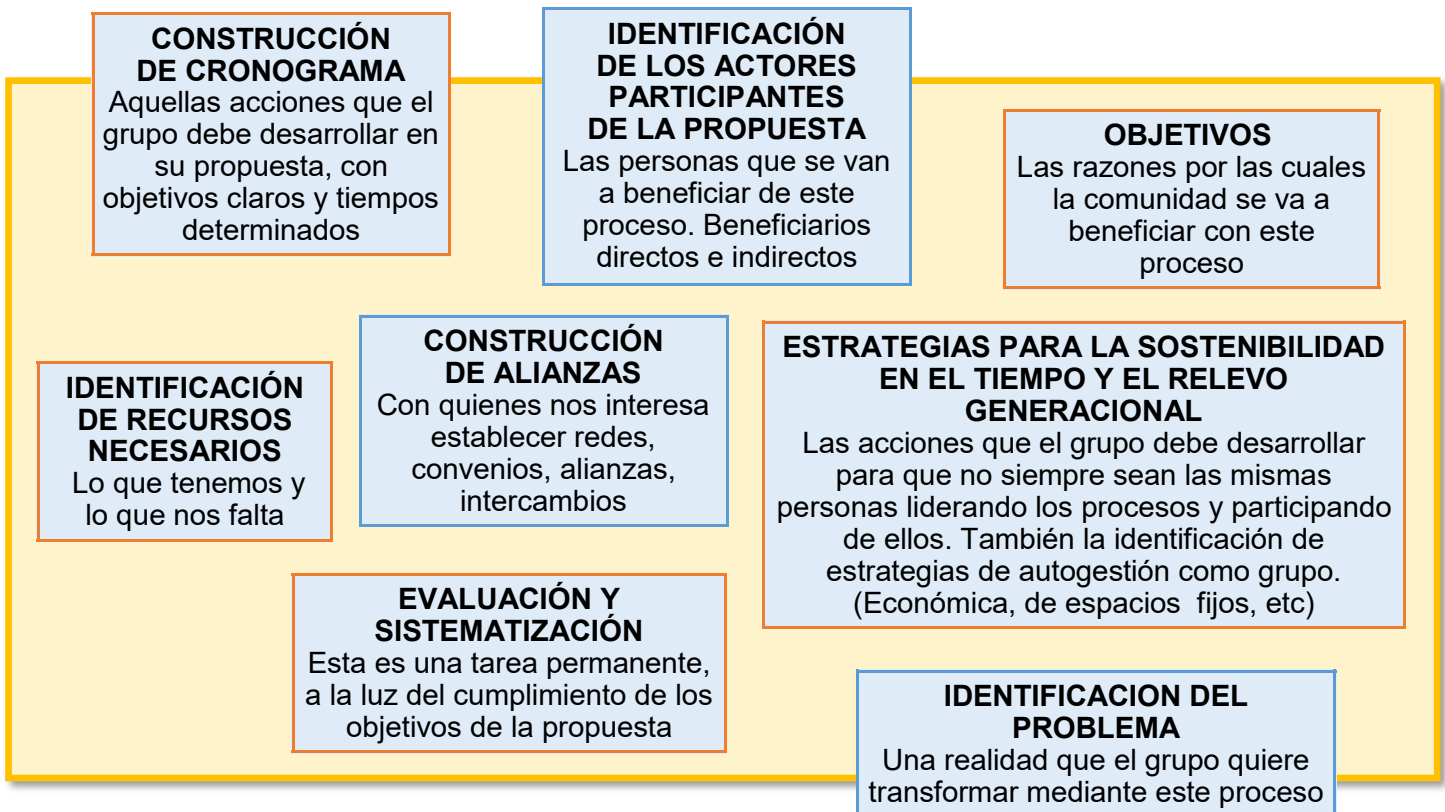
CONSTRUCCIÓN DE CRONOGRAMA
Aquellas acciones que el grupo debe desarrollar en su propuesta, con objetivos claros y tiempos determinados

IDENTIFICACIÓN DE LOS ACTORES PARTICIPANTES DE LA PROPUESTA
Las personas que se van a beneficiar de este proceso. Beneficiarios directos e indirectos

OBJETIVOS
Las razones por las cuales la comunidad se va a beneficiar con este proceso

IDENTIFICACIÓN DE RECURSOS NECESARIOS
Lo que tenemos y lo que nos falta

CONSTRUCCIÓN DE ALIANZAS
Con quienes nos interesa establecer redes, convenios, alianzas, intercambios

ESTRATEGIAS PARA LA SOSTENIBILIDAD EN EL TIEMPO Y EL RELEVO GENERACIONAL
Las acciones que el grupo debe desarrollar para que no siempre sean las mismas personas liderando los procesos y participando de ellos. También la identificación de estrategias de autogestión como grupo. (Económica, de espacios fijos, etc)

EVALUACIÓN Y SISTEMATIZACIÓN
Esta es una tarea permanente, a la luz del cumplimiento de los objetivos de la propuesta

IDENTIFICACION DEL PROBLEMA
Una realidad que el grupo quiere transformar mediante este proceso